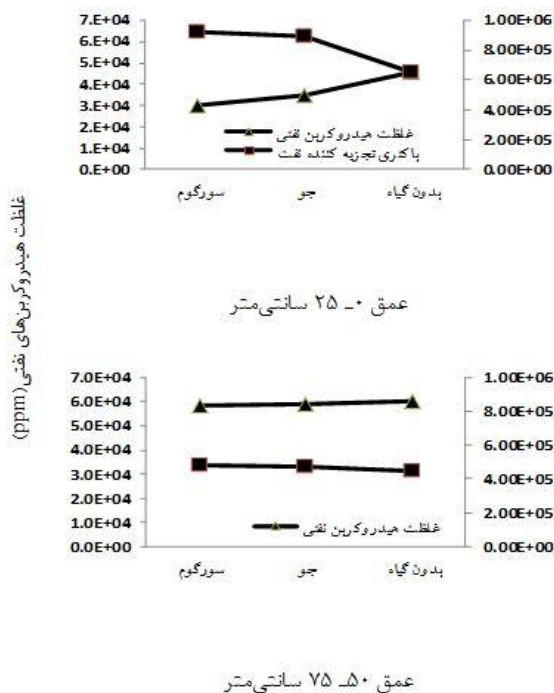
7.E+04
6.E+04
5.E+04
4.E+04
3.E+04
2.E+04
1.E+04
0.E+00

1.00E+06
8.00E+05
6.00E+05
4.00E+05
2.00E+05
0.00E+00

غلظت هیدروکربن نفتی
باکتری تجزیه کننده نفت

سورگوم
جو
بدون گیاه

غلظت هیدروکربن‌های نفتی (ppm)

عمق ۰ـ ۲۵ سانتی‌متر

7.0E+04
6.0E+04
5.0E+04
4.0E+04
3.0E+04
2.0E+04
1.0E+04
0.0E+00

1.00E+06
8.00E+05
6.00E+05
4.00E+05
2.00E+05
0.00E+00

غلظت هیدروکربن نفتی

سورگوم
جو
بدون گیاه

عمق ۵۰ـ ۷۵ سانتی‌متر